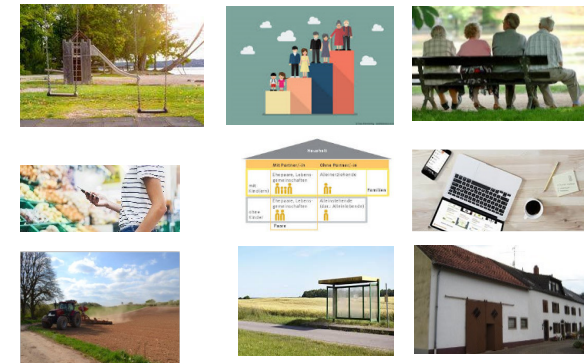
Haushalt

| | Mit Partner/-in | Ohne Partner/-in | |
|---|---|---|---|
| mit Kind(ern) | Ehepaare, Lebensgemeinschaften | Alleinerziehende | Familien |
| ohne Kinder | Ehepaare, Lebensgemeinschaften | Alleinlebende (inkl. Alleinstehende) | |
| | Paare | | |